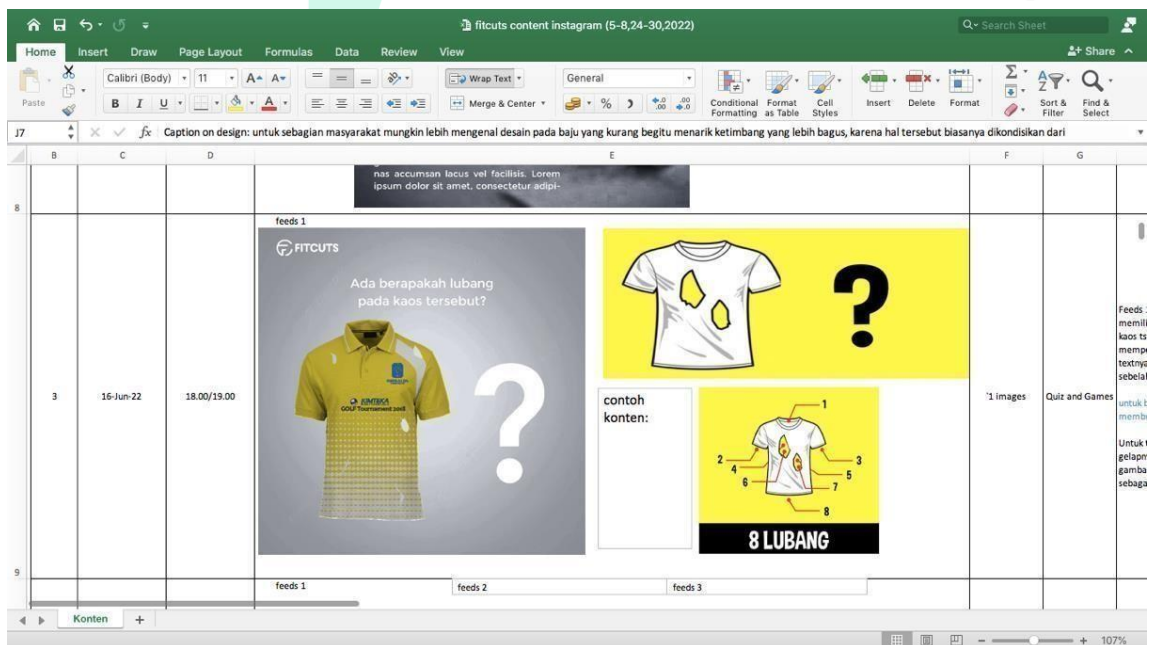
fitcuts content instagram (5-8,24-30,2022)

Search Sheet

Home Insert Draw Page Layout Formulas Data Review View

Share

Paste

Calibri (Body) 11

B I U

Wrap Text

Merge & Center

General

%

Conditional Formatting

Format as Table

Cell Styles

Insert Delete Format

Sort & Filter

Find & Select

J7

$fx$ Caption on design: untuk sebagian masyarakat mungkin lebih mengenal desain pada baju yang kurang begitu menarik ketimbang yang lebih bagus, karena hal tersebut biasanya dikondisikan dari

| | B | C | D | E | F | G |
|---|---|---|---|---|---|---|
| 8 | | | | nas accumsan lacus vel facilisis. Lorem ipsum dolor sit amet, consectetur adipi- | | |
| 9 | 3 | 16-Jun-22 | 18.00/19.00 | feeds 1 | '1 images | Quiz and Games |

FITCUTS

Ada berapakah lubang pada kaos tersebut?

JUMTEKA GOLF Tournament 2018

?

?

contoh konten:

1 2 3 4 5 6 7 8

8 LUBANG

Feeds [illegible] memili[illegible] kaos ts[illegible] mempe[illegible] textnya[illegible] sebelal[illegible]

untuk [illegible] memb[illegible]

Untuk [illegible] gelapm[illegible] gamba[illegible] sebaga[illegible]

feeds 1

feeds 2

feeds 3

Konten +

107%